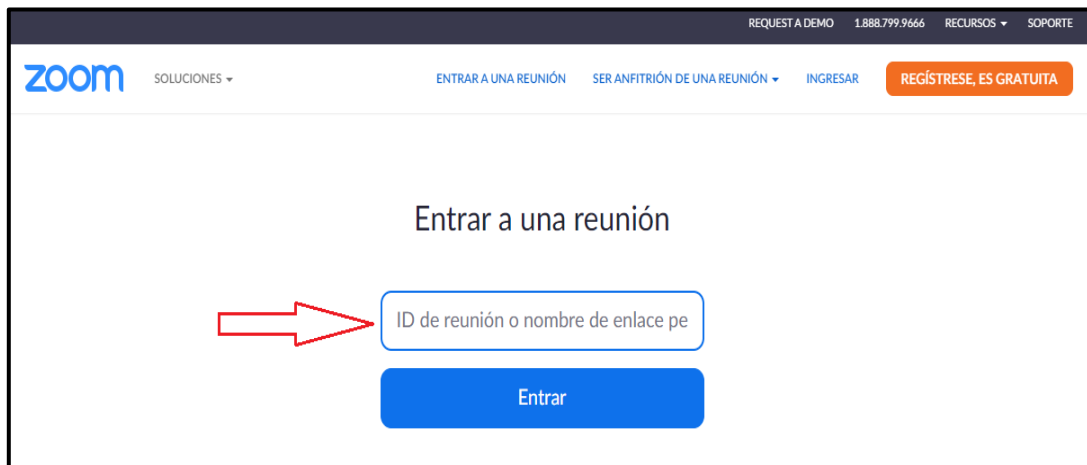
REQUEST A DEMO 1.888.799.9666 RECURSOS SOPORTE

zoom SOLUCIONES

ENTRAR A UNA REUNIÓN SER ANFITRIÓN DE UNA REUNIÓN INGRESAR REGÍSTRESE, ES GRATUITA

Entrar a una reunión

ID de reunión o nombre de enlace pe

Entrar